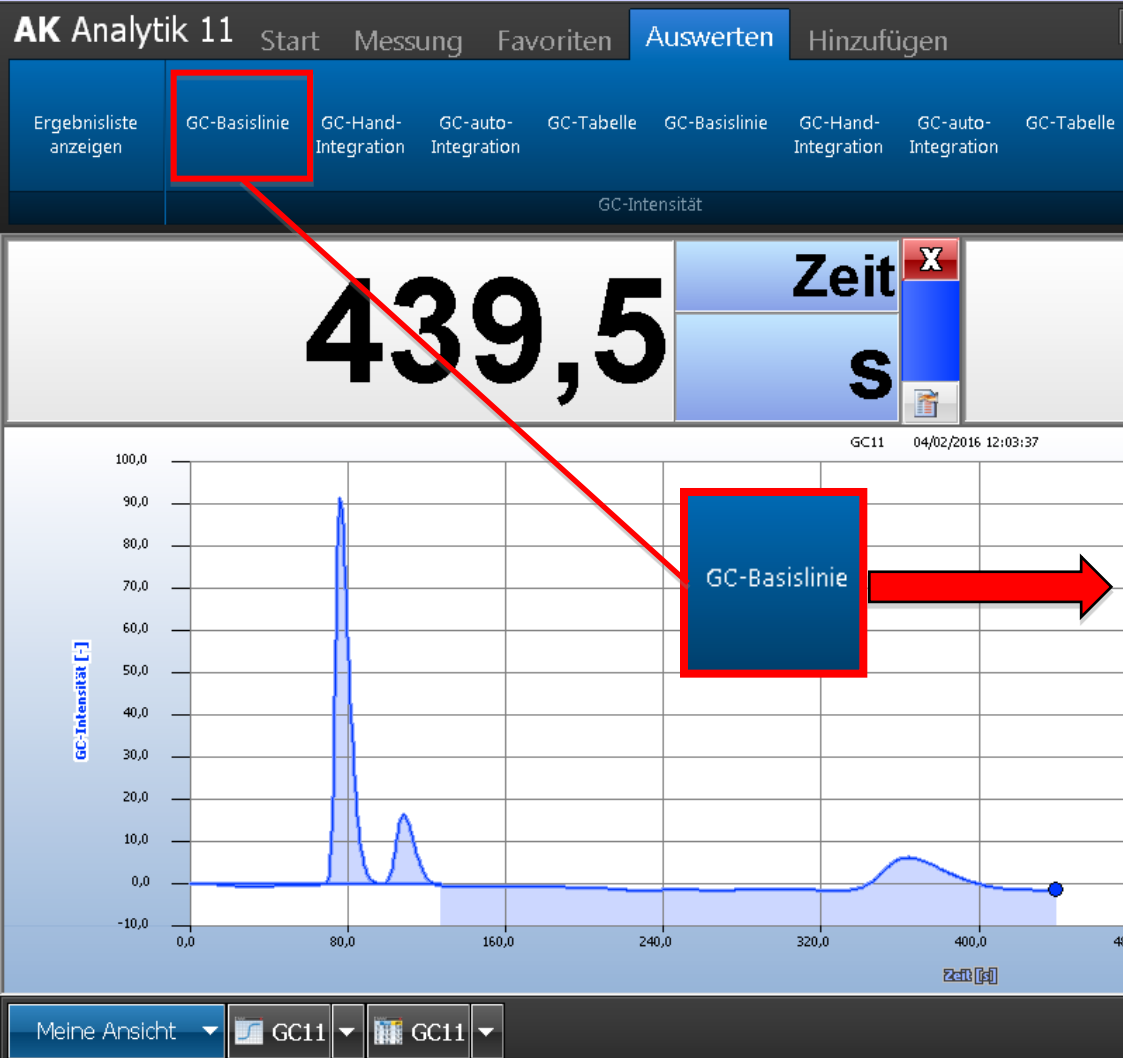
AK Analytik 11 Start Messung Favoriten Auswerten Hinzufügen

Ergebnisliste anzeigen
GC-Basislinie
GC-Hand-Integration
GC-auto-Integration
GC-Tabelle
GC-Basislinie
GC-Hand-Integration
GC-auto-Integration
GC-Tabelle
GC-Intensität

439,5
Zeit
s
X

GC11 04/02/2016 12:03:37

100,0
90,0
80,0
70,0
60,0
50,0
40,0
30,0
20,0
10,0
0,0
-10,0

GC-Intensität [-]

0,0
80,0
160,0
240,0
320,0
400,0
4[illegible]

Zeit [s]

GC-Basislinie

Meine Ansicht GC11 GC11